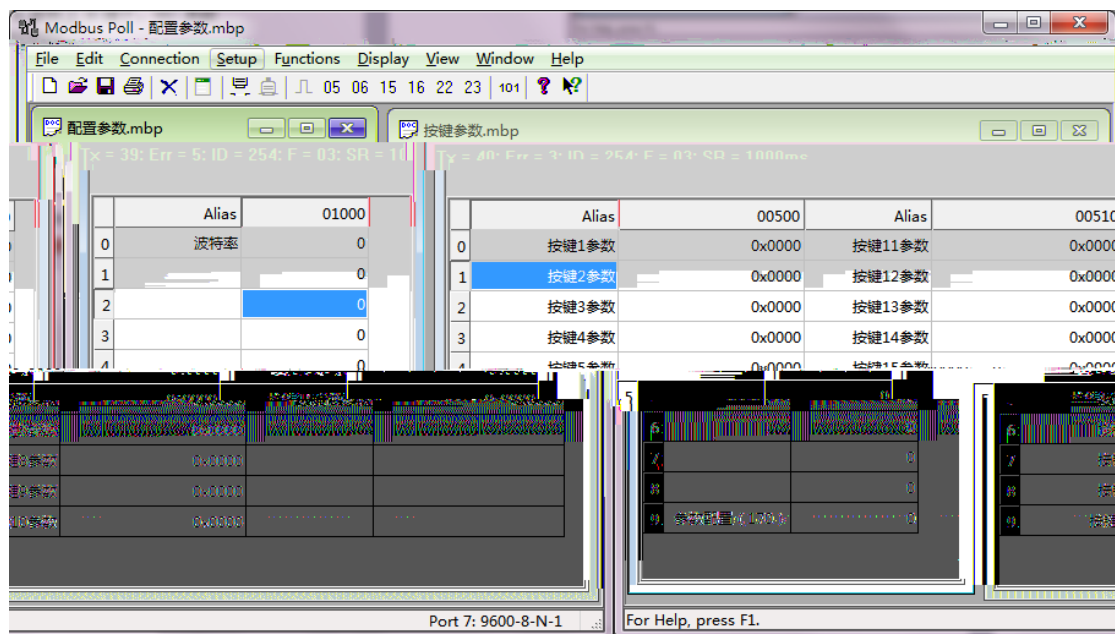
Modbus Poll - 配置参数.mbp

File Edit Connection Setup Functions Display View Window Help

05 06 15 16 22 23 101

配置参数.mbp

Tx = 39: Err = 5: ID = 254: F = 03: SR = 1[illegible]

| | Alias | 01000 |
|---|---|---|
| 0 | 波特率 | 0 |
| 1 | | 0 |
| 2 | | 0 |
| 3 | | 0 |
| 4 | | 0 |

按键参数.mbp

Tx = 40: Err = 3: ID = 254: F = 03: SR = 1000ms

| | Alias | 00500 | Alias | 0051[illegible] |
|---|---|---|---|---|
| 0 | 按键1参数 | 0x0000 | 按键11参数 | 0x0000 |
| 1 | 按键2参数 | 0x0000 | 按键12参数 | 0x0000 |
| 2 | 按键3参数 | 0x0000 | 按键13参数 | 0x0000 |
| 3 | 按键4参数 | 0x0000 | 按键14参数 | 0x0000 |
| 4 | 按键5参数 | 0x0000 | 按键15参数 | 0x0000 |

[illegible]

0x0000
0x0000
0x0000

6
7 0
8 0
9 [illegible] 0

Port 7: 9600-8-N-1

For Help, press F1.